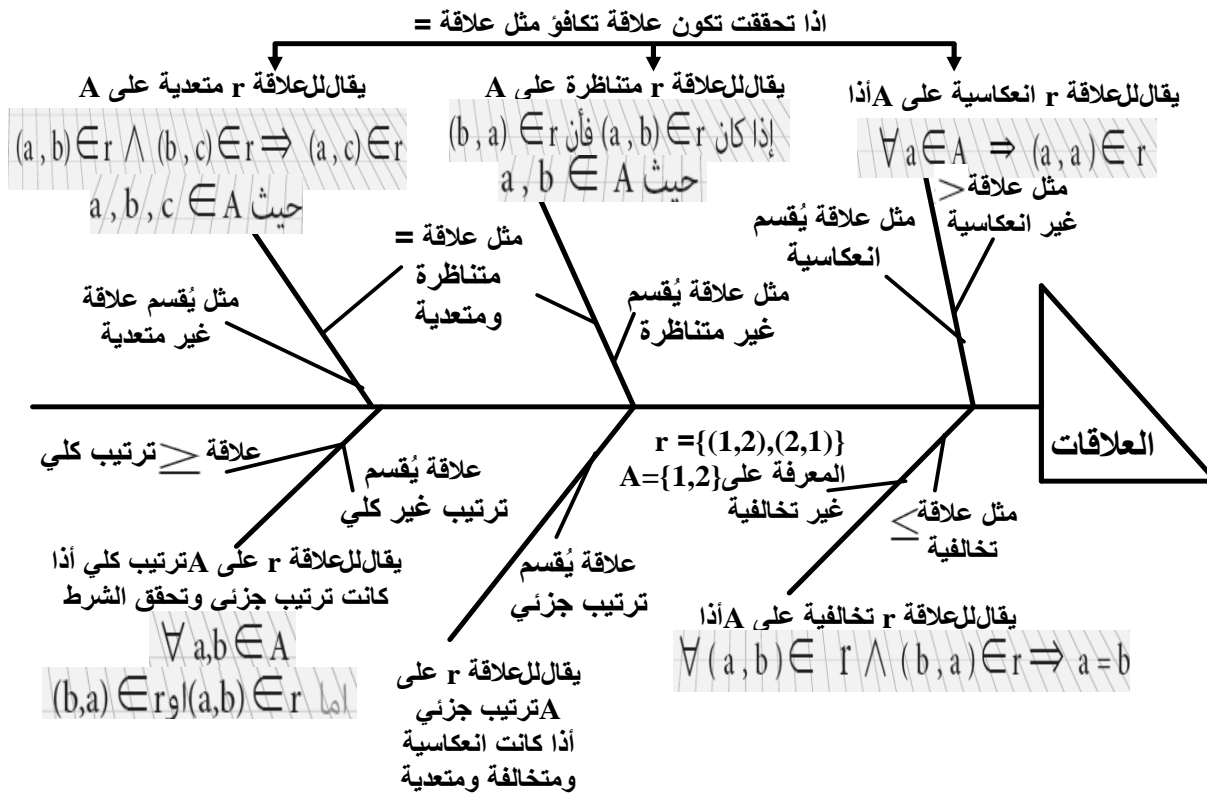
اذا تحققت تكون علاقة تكافؤ مثل علاقة =

يقال للعلاقة r انعكاسية على A أذا
$\forall a \in A \Rightarrow (a,a) \in r$

يقال للعلاقة r متناظرة على A
إذا كان $(a,b) \in r$ فأن $(b,a) \in r$
حيث $a,b \in A$

يقال للعلاقة r متعدية على A
$(a,b) \in r \wedge (b,c) \in r \Rightarrow (a,c) \in r$
حيث $a,b,c \in A$

مثل علاقة $>$ غير انعكاسية

مثل علاقة يُقسم انعكاسية

مثل علاقة = متناظرة ومتعدية

مثل علاقة يُقسم غير متناظرة

مثل يُقسم علاقة غير متعدية

العلاقات

علاقة $\geq$ ترتيب كلي

علاقة يُقسم ترتيب غير كلي

$r=\{(1,2),(2,1)\}$
المعرفة على $A=\{1,2\}$
غير تخالفية

مثل علاقة $\leq$ تخالفية

يقال للعلاقة r على A ترتيب كلي أذا كانت ترتيب جزئي وتحقق الشرط
$\forall a,b \in A$
اما $(a,b) \in r$ او $(b,a) \in r$

علاقة يُقسم ترتيب جزئي

يقال للعلاقة r تخالفية على A أذا
$\forall (a,b) \in r \wedge (b,a) \in r \Rightarrow a=b$

يقال للعلاقة r على A ترتيب جزئي أذا كانت انعكاسية ومتخالفة ومتعدية